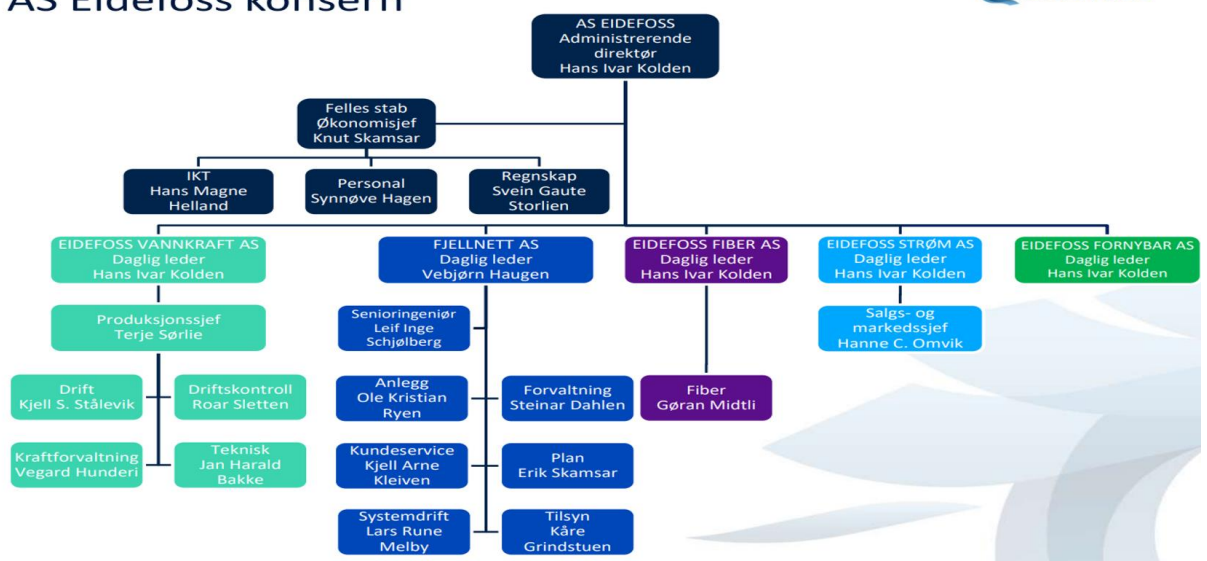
AS Eidefoss konsern

AS EIDEFOSS
Administrerende direktør
Hans Ivar Kolden

Felles stab
Økonomisjef
Knut Skamsar

IKT
Hans Magne Helland

Personal
Synnøve Hagen

Regnskap
Svein Gaute Storlien

EIDEFOSS VANNKRAFT AS
Daglig leder
Hans Ivar Kolden

Produksjonssjef
Terje Sørlie

Drift
Kjell S. Stålevik

Driftskontroll
Roar Sletten

Kraftforvaltning
Vegard Hunderi

Teknisk
Jan Harald Bakke

FJELLNETT AS
Daglig leder
Vebjørn Haugen

Senioringeniør
Leif Inge Schjølberg

Anlegg
Ole Kristian Ryen

Forvaltning
Steinar Dahlen

Kundeservice
Kjell Arne Kleiven

Plan
Erik Skamsar

Systemdrift
Lars Rune Melby

Tilsyn
Kåre Grindstuen

EIDEFOSS FIBER AS
Daglig leder
Hans Ivar Kolden

Fiber
Gøran Midtli

EIDEFOSS STRØM AS
Daglig leder
Hans Ivar Kolden

Salgs- og markedssjef
Hanne C. Omvik

EIDEFOSS FORNYBAR AS
Daglig leder
Hans Ivar Kolden